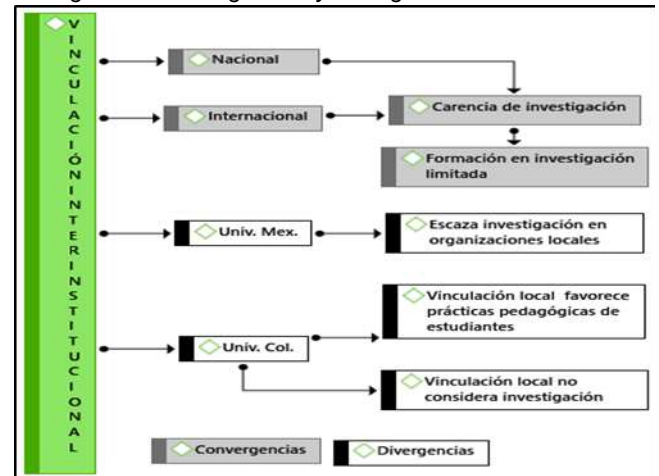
VINCULACIÓN INTERINSTITUCIONAL

Nacional

Internacional

Carencia de investigación

Formación en investigación limitada

Univ. Mex.

Escaza investigación en organizaciones locales

Univ. Col.

Vinculación local favorece prácticas pedagógicas de estudiantes

Vinculación local no considera investigación

Convergencias

Divergencias